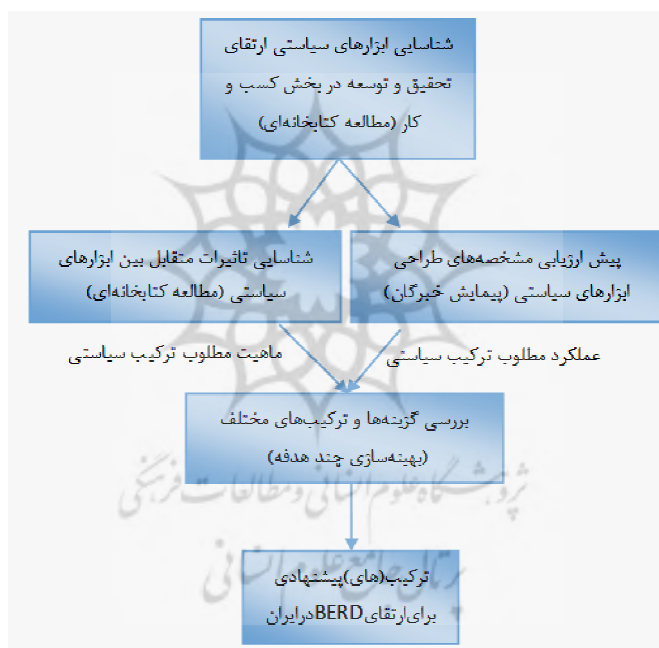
شناسایی ابزارهای سیاستی ارتقای تحقیق و توسعه در بخش کسب و کار (مطالعه کتابخانه‌ای)

پیش ارزیابی مشخصه‌های طراحی ابزارهای سیاستی (پیمایش خبرگان)

شناسایی تاثیرات متقابل بین ابزارهای سیاستی (مطالعه کتابخانه‌ای)

عملکرد مطلوب ترکیب سیاستی

ماهیت مطلوب ترکیب سیاستی

بررسی گزینه‌ها و ترکیب‌های مختلف (بهینه‌سازی چند هدفه)

ترکیب(های)پیشنهادی برای‌ارتقای BERD درایران

پژوهشگاه علوم انسانی و مطالعات فرهنگی
پرتال جامع علوم انسانی